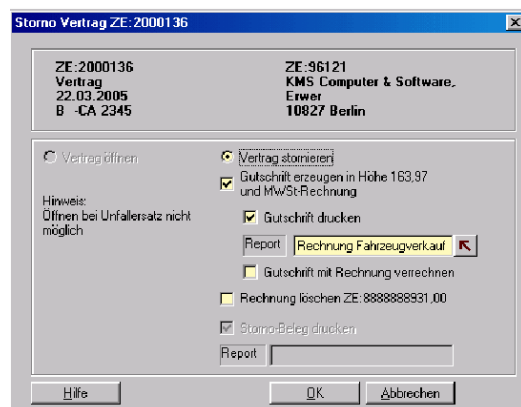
Storno Vertrag ZE:2000136

ZE:2000136
Vertrag
22.03.2005
B -CA 2345

ZE:96121
KMS Computer & Software,
Erwer
10827 Berlin

Vertrag öffnen

Hinweis:
Öffnen bei Unfallersatz nicht möglich

Vertrag stornieren

Gutschrift erzeugen in Höhe 163,97 und MwSt-Rechnung

Gutschrift drucken

Report Rechnung Fahrzeugverkauf

Gutschrift mit Rechnung verrechnen

Rechnung löschen ZE:8888888931,00

Storno-Beleg drucken

Report

Hilfe

OK

Abbrechen